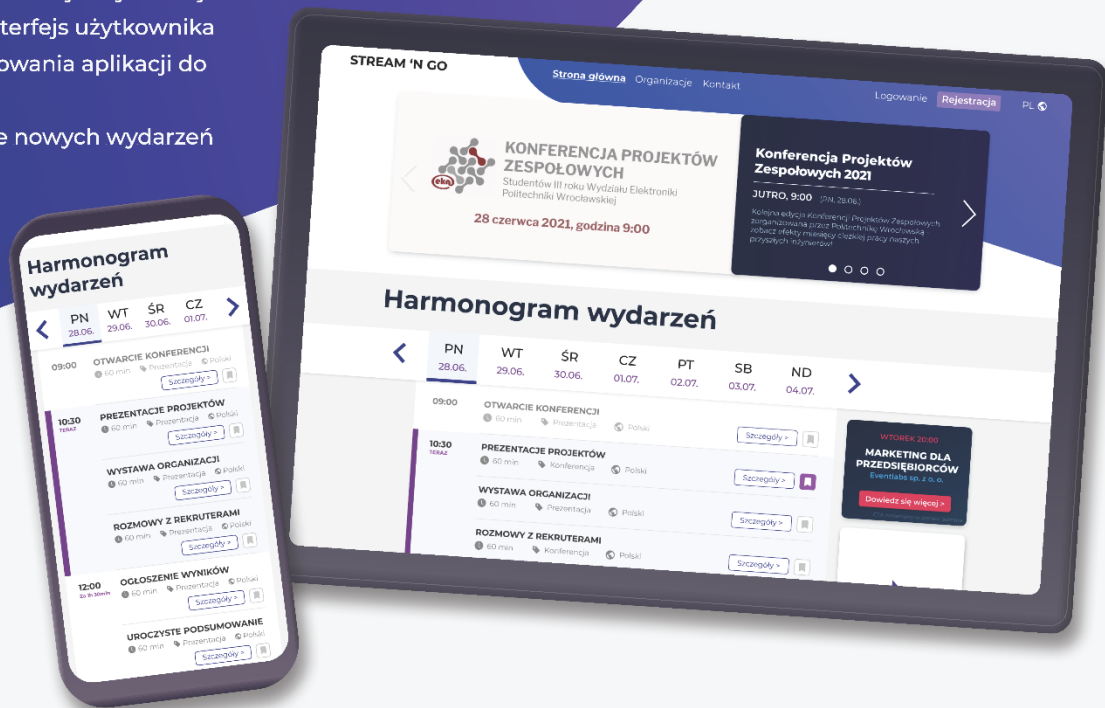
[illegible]terfejs użytkownika
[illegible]owania aplikacji do
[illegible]e nowych wydarzeń

STREAM 'N GO
Strona główna Organizacje Kontakt
Logowanie Rejestracja PL

KONFERENCJA PROJEKTÓW ZESPOŁOWYCH
Studentów III roku Wydziału Elektroniki Politechniki Wrocławskiej
28 czerwca 2021, godzina 9:00

Konferencja Projektów Zespołowych 2021
JUTRO, 9:00 (PN, 28.06.)
Kolejna edycja Konferencji Projektów Zespołowych zorganizowana przez Politechnikę Wrocławską. Zobacz efekty mnóstwa ciężkiej pracy naszych przyszłych inżynierów!

Harmonogram wydarzeń

| PN 28.06. | WT 29.06. | ŚR 30.06. | CZ 01.07. | PT 02.07. | SB 03.07. | ND 04.07. |
|---|---|---|---|---|---|---|

09:00 OTWARCIE KONFERENCJI 60 min Prezentacja Polski Szczegóły >
10:30 TERAZ PREZENTACJE PROJEKTÓW 60 min Konferencja Polski Szczegóły >
WYSTAWA ORGANIZACJI 60 min Prezentacja Polski Szczegóły >
ROZMOWY Z REKRUTERAMI 60 min Konferencja Polski Szczegóły >

WTOREK 20:00
MARKETING DLA PRZEDSIĘBIORCÓW
Eventlabs sp. z o. o.
Dowiedz się więcej >

Harmonogram wydarzeń
PN 28.06. WT 29.06. ŚR 30.06. CZ 01.07.
09:00 OTWARCIE KONFERENCJI 60 min Prezentacja Polski Szczegóły >
10:30 TERAZ PREZENTACJE PROJEKTÓW 60 min Prezentacja Polski Szczegóły >
WYSTAWA ORGANIZACJI 60 min Prezentacja Polski Szczegóły >
ROZMOWY Z REKRUTERAMI 60 min Prezentacja Polski Szczegóły >
12:00 Za 1h 30min OGŁOSZENIE WYNIKÓW 60 min Prezentacja Polski Szczegóły >
UROCZYSTE PODSUMOWANIE 60 min Prezentacja Polski Szczegóły >